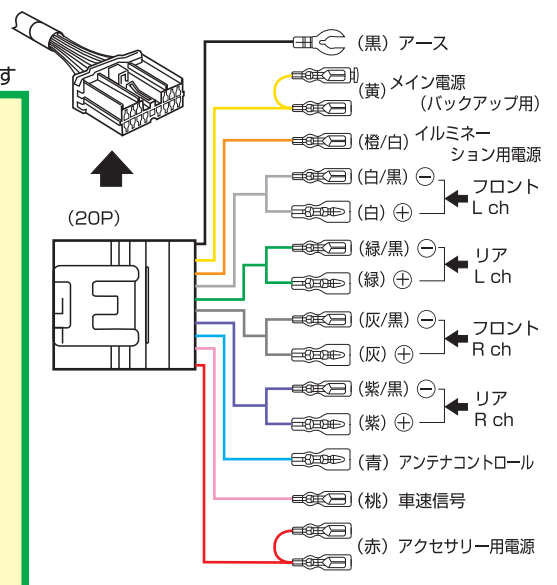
す

(20P)

(黒) アース

(黄) メイン電源 (バックアップ用)

(橙/白) イルミネーション用電源

(白/黒) ⊖

(白) ⊕

フロント L ch

(緑/黒) ⊖

(緑) ⊕

リア L ch

(灰/黒) ⊖

(灰) ⊕

フロント R ch

(紫/黒) ⊖

(紫) ⊕

リア R ch

(青) アンテナコントロール

(桃) 車速信号

(赤) アクセサリー用電源